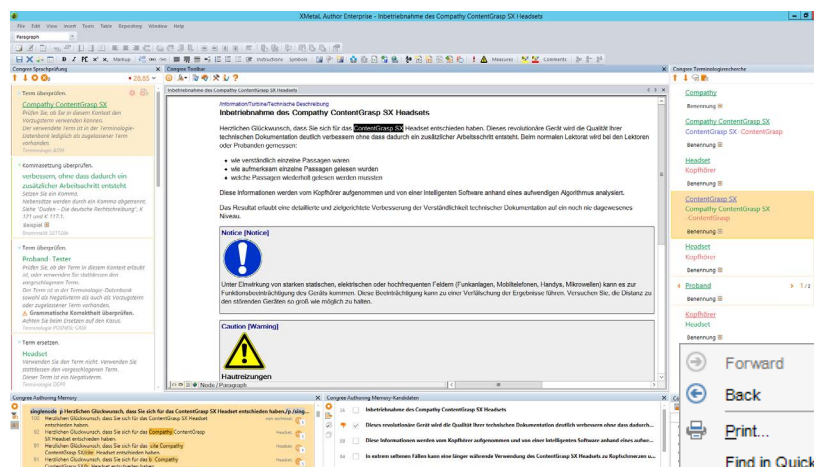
XMetaL Author Enterprise - Inbetriebnahme des Compathy ContentGrasp SX Headsets

File Edit View Insert Tools Table Reporting Window Help

Paragraph

Instructions Symbols

Measures Comments

Congree Sprachprüfung

Congree Toolbar

Congree Terminologierecherche

Term überprüfen.

Compathy ContentGrasp SX

Prüfen Sie, ob Sie in diesem Kontext den Vorzugsterm verwenden können.

Der verwendete Term ist in der Terminologie-Datenbank lediglich als zugelassener Term vorhanden.

Kommasetzung überprüfen.

verbessern, ohne dass dadurch ein zusätzlicher Arbeitsschritt entsteht

Setzen Sie ein Komma.

Beispiel

Term überprüfen.

Proband · Tester

Prüfen Sie, ob der Term in diesem Kontext erlaubt ist, oder verwenden Sie stattdessen den vorgeschlagenen Term.

Der Term ist in der Terminologie-Datenbank sowohl als Negativterm als auch als Vorzugsterm oder zugelassener Term vorhanden.

Grammatische Korrektheit überprüfen.

Term ersetzen.

Headset

Verwenden Sie den Term nicht. Verwenden Sie stattdessen den vorgeschlagenen Term.

Dieser Term ist ein Negativterm.

Inbetriebnahme des Compathy ContentGrasp SX Headsets

Information/Turbine/Technische Beschreibung

Inbetriebnahme des Compathy ContentGrasp SX Headsets

Herzlichen Glückwunsch, dass Sie sich für das ContentGrasp SX Headset entschieden haben. Dieses revolutionäre Gerät wird die Qualität Ihrer technischen Dokumentation deutlich verbessern ohne dass dadurch ein zusätzlicher Arbeitsschritt entsteht. Beim normalen Lektorat wird bei den Lektoren oder Probanden gemessen:

- wie verständlich einzelne Passagen waren
- wie aufmerksam einzelne Passagen gelesen wurden
- welche Passagen wiederholt gelesen werden mussten

Diese Informationen werden vom Kopfhörer aufgenommen und von einer intelligenten Software anhand eines aufwendigen Algorithmus analysiert.

Das Resultat erlaubt eine detaillierte und zielgerichtete Verbesserung der Verständlichkeit technischer Dokumentation auf ein noch nie dagewesenes Niveau.

Notice [Notice]

Unter Einwirkung von starken statischen, elektrischen oder hochfrequenten Feldern (Funkanlagen, Mobiltelefonen, Handys, Mikrowellen) kann es zur Funktionsbeeinträchtigung des Geräts kommen. Diese Beeinträchtigung kann zu einer Verfälschung der Ergebnisse führen. Versuchen Sie, die Distanz zu den störenden Geräten so groß wie möglich zu halten.

Caution [Warning]

Hautreizungen

Node / Paragraph

Compathy
Benennung

Compathy ContentGrasp SX
ContentGrasp SX · ContentGrasp
Benennung

Headset
Kopfhörer
Benennung

ContentGrasp SX
Compathy ContentGrasp SX
ContentGrasp
Benennung

Headset
Kopfhörer
Benennung

Proband
Benennung
1/2

Kopfhörer
Headset
Benennung

Congree Authoring Memory

singlemode p Herzlichen Glückwunsch, dass Sie sich für das ContentGrasp SX Headset entschieden haben./p (sing...

Herzlichen Glückwunsch, dass Sie sich für das Compathy ContentGrasp SX Headset entschieden haben.

Herzlichen Glückwunsch, dass Sie sich für das Compathy ContentGrasp SX Headset entschieden haben.

Herzlichen Glückwunsch, dass Sie sich für das alte Compathy ContentGrasp SXlite Headset entschieden haben.

Herzlichen Glückwunsch, dass Sie sich für das Compathy

Congree Authoring Memory-Kandidaten

Inbetriebnahme des Compathy ContentGrasp SX Headsets

Dieses revolutionäre Gerät wird die Qualität Ihrer technischen Dokumentation deutlich verbessern ohne dass dadurch...

Diese Informationen werden vom Kopfhörer aufgenommen und von einer intelligenten Software anhand eines aufwe...

In extrem seltenen Fällen kann eine längere Verwendung des ContentGrasp SX Headsets zu Kopfschmerzen u...

Forward

Back

Print...

Find in Quick